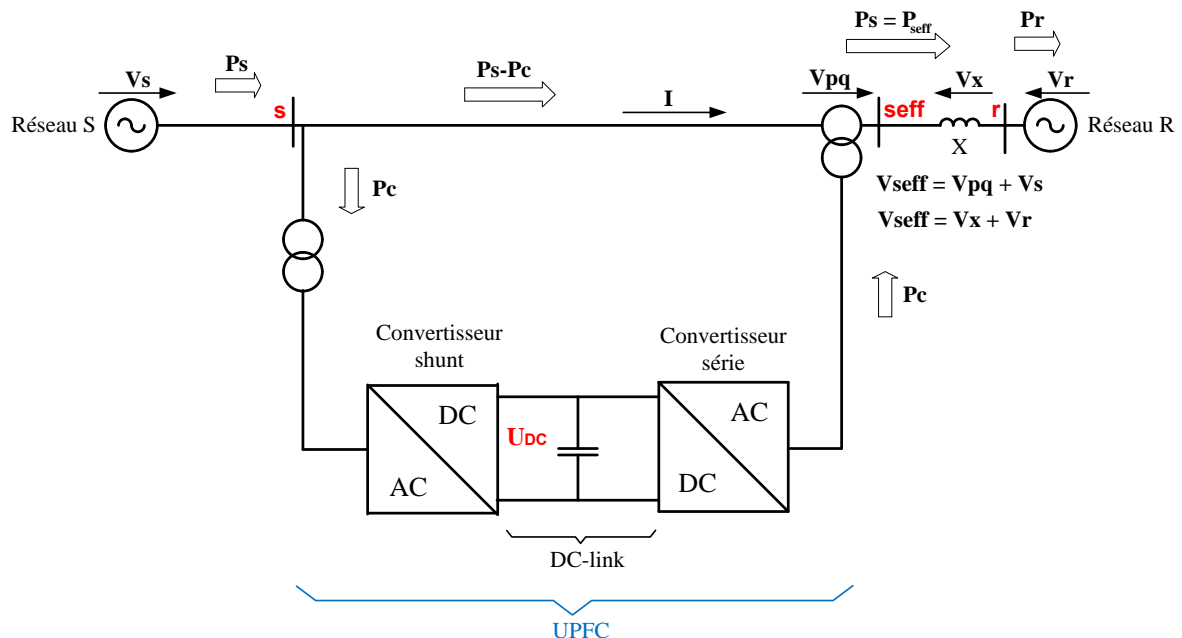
Ps = $P_{seff}$

Pr

Vs

Ps

Ps-Pc

Vpq

Vx

Vr

Réseau S

s

I

seff

r

Réseau R

X

Pc

Vseff = Vpq + Vs

Vseff = Vx + Vr

Pc

Convertisseur shunt

Convertisseur série

DC

$U_{DC}$

AC

AC

DC

DC-link

UPFC